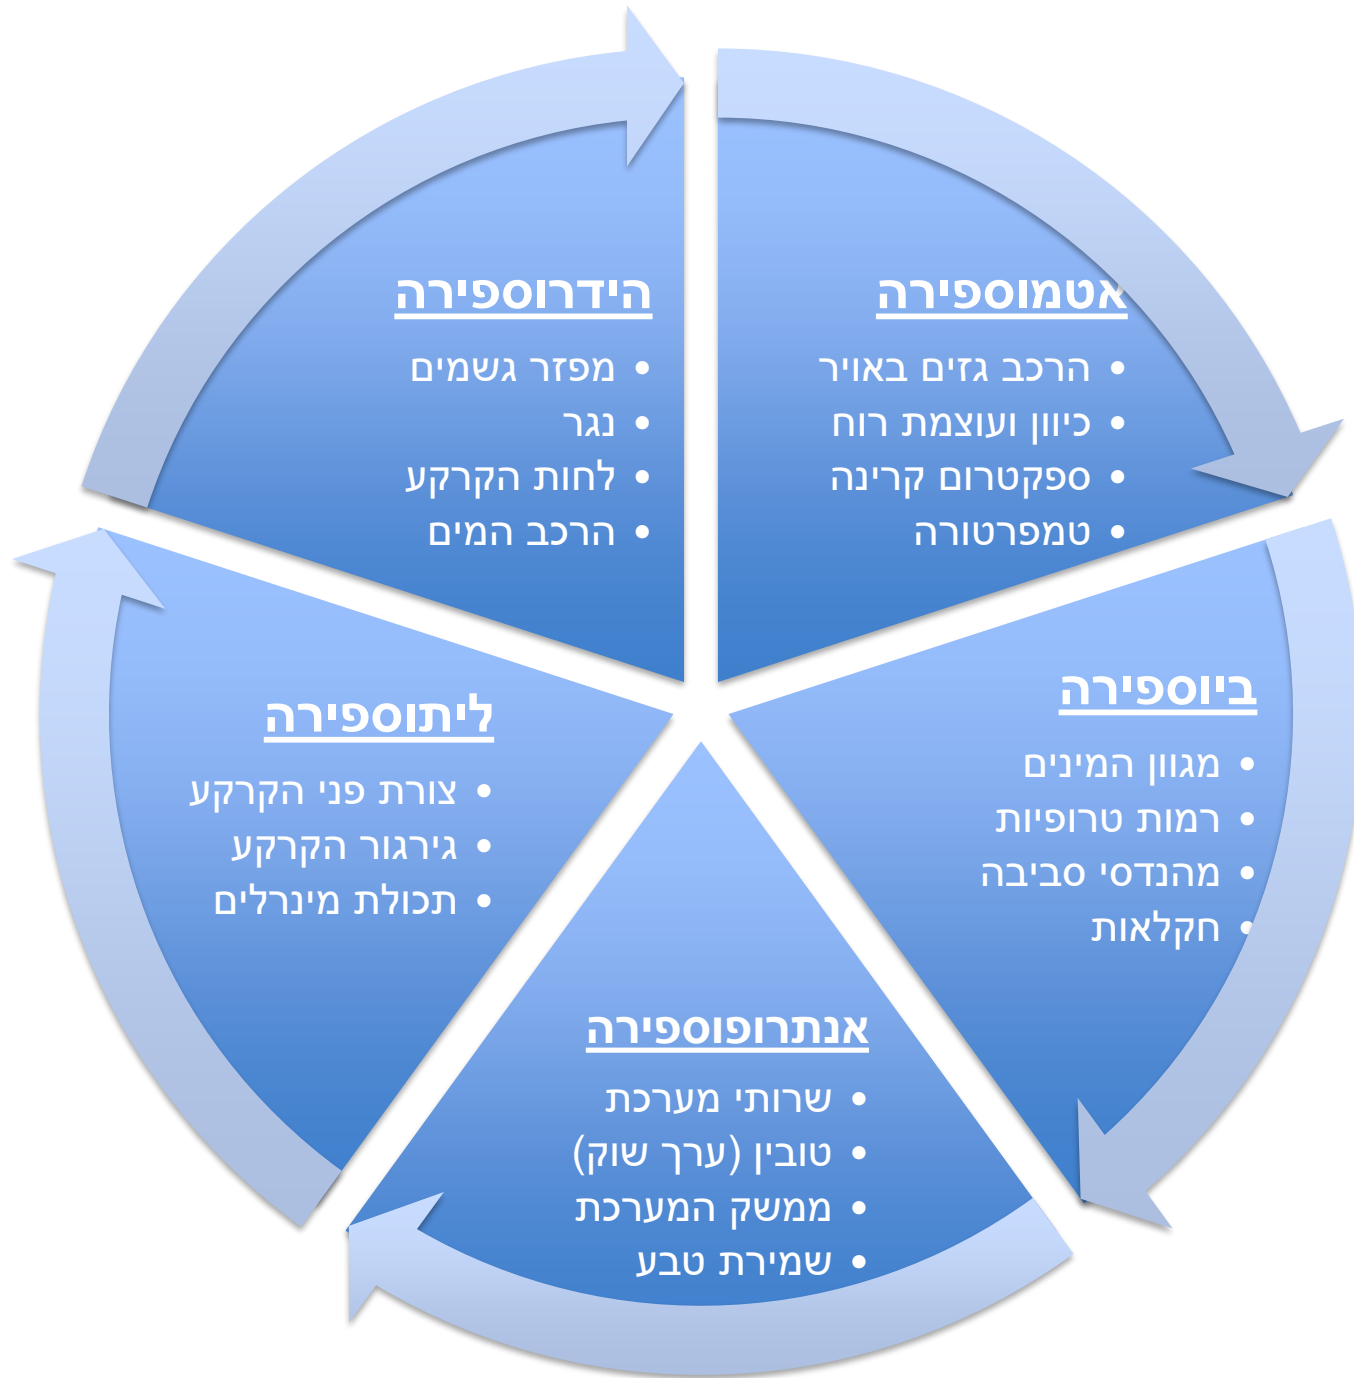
אטמוספירה
• הרכב גזים באויר
• כיוון ועוצמת רוח
• ספקטרום קרינה
• טמפרטורה

הידרוספירה
• מפזר גשמים
• נגר
• לחות הקרקע
• הרכב המים

ביוספירה
• מגוון המינים
• רמות טרופיות
• מהנדסי סביבה
• חקלאות

ליתוספירה
• צורת פני הקרקע
• גירגור הקרקע
• תכולת מינרלים

אנתרופוספירה
• שרותי מערכת
• טובין (ערך שוק)
• ממשק המערכת
• שמירת טבע